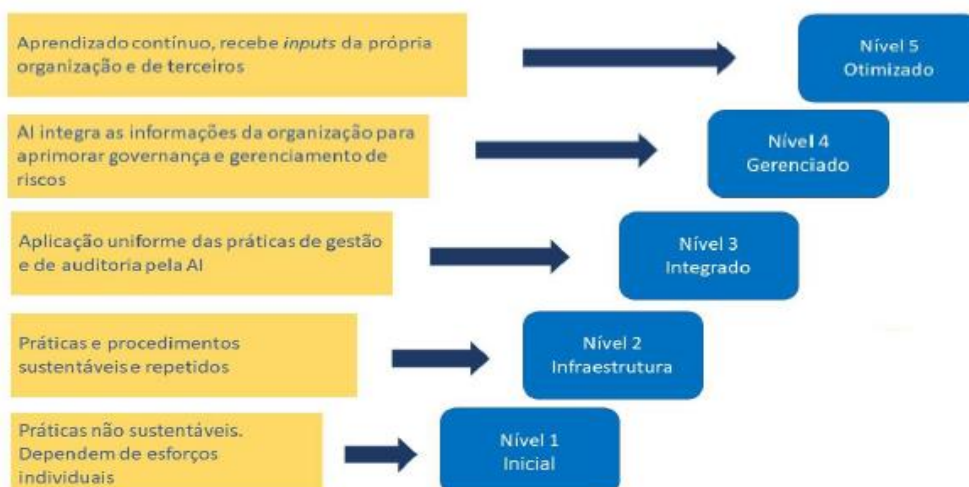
Aprendizado contínuo, recebe *inputs* da própria organização e de terceiros

Nível 5
Otimizado

AI integra as informações da organização para aprimorar governança e gerenciamento de riscos

Nível 4
Gerenciado

Aplicação uniforme das práticas de gestão e de auditoria pela AI

Nível 3
Integrado

Práticas e procedimentos sustentáveis e repetidos

Nível 2
Infraestrutura

Práticas não sustentáveis. Dependem de esforços individuais

Nível 1
Inicial